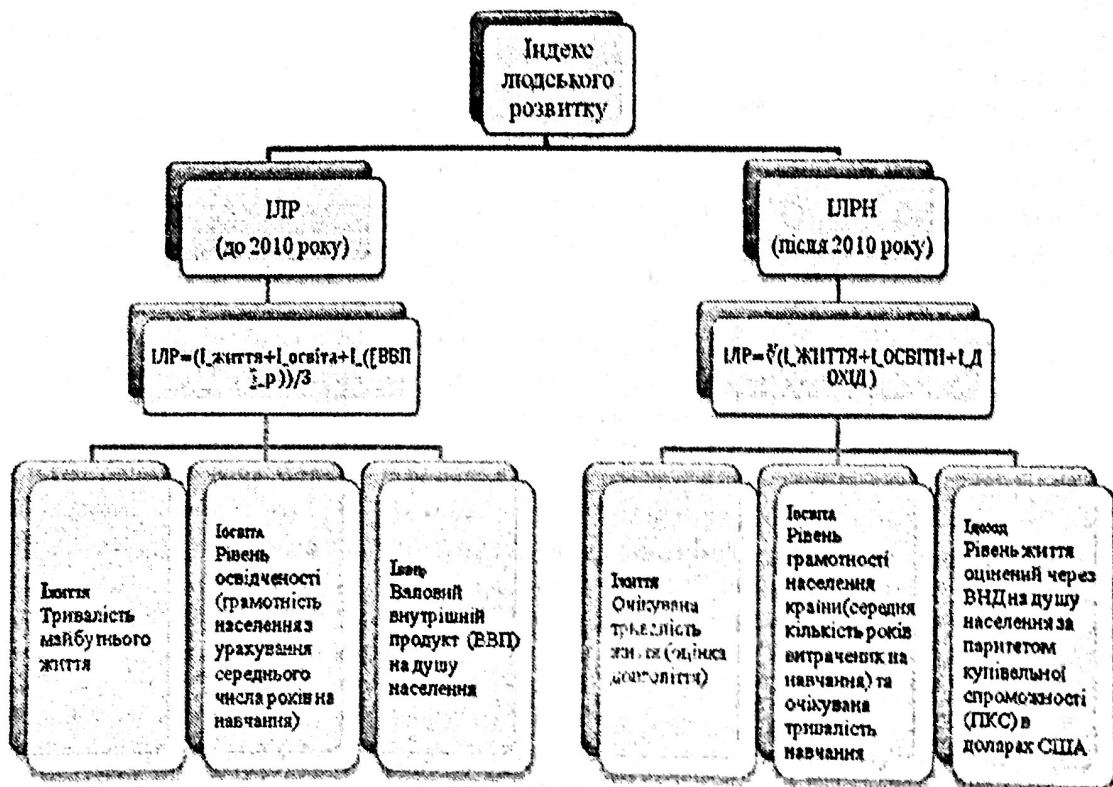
Індекс людського розвитку

ІЛР
(до 2010 року)

ІЛРН
(після 2010 року)

ІЛР=(І_життя+І_освіта+І_(ВВП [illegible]_р))/3

ІЛР=∛(І_ЖИТТЯ+І_ОСВІТИ+І_ДОХІД)

Іжиття
Тривалість майбутнього життя

Іосвіта
Рівень освіченості (грамотність населення з урахування середнього числа років на навчання)

Іввп
Валовий внутрішній продукт (ВВП) на душу населення

Іжиття
Очікувана тривалість життя (оцінка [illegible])

Іосвіта
Рівень грамотності населення країни(середня кількість років витрачених на навчання) та очікувана тривалість навчання

Ідохід
Рівень життя оцінений через ВНД на душу населення за паритетом купівельної спроможності (ПКС) в доларах США